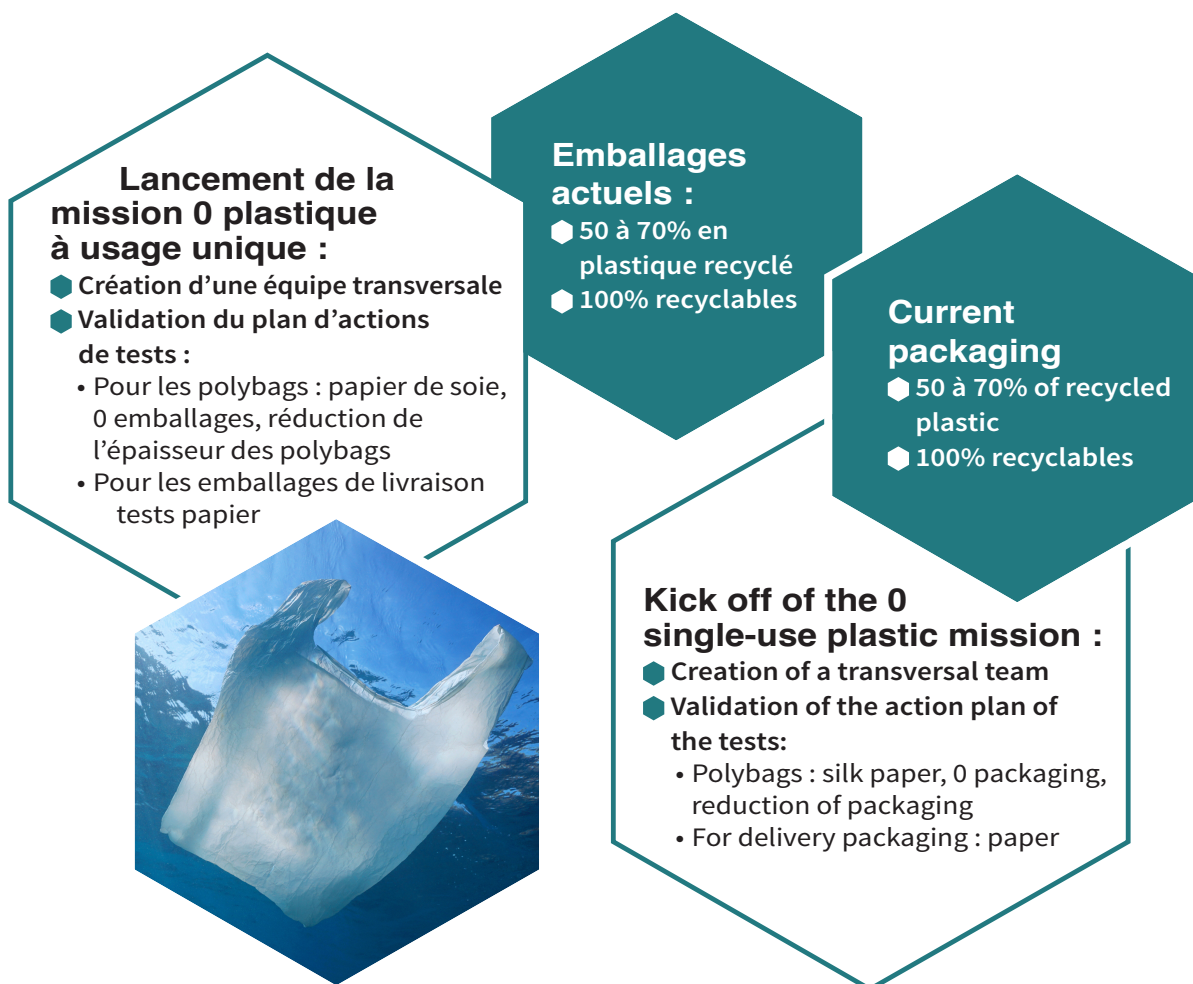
Lancement de la mission 0 plastique à usage unique :

Création d'une équipe transversale

Validation du plan d'actions de tests :

• Pour les polybags : papier de soie, 0 emballages, réduction de l'épaisseur des polybags

• Pour les emballages de livraison tests papier

Emballages actuels :

50 à 70% en plastique recyclé

100% recyclables

Current packaging

50 à 70% of recycled plastic

100% recyclables

Kick off of the 0 single-use plastic mission :

Creation of a transversal team

Validation of the action plan of the tests:

• Polybags : silk paper, 0 packaging, reduction of packaging

• For delivery packaging : paper